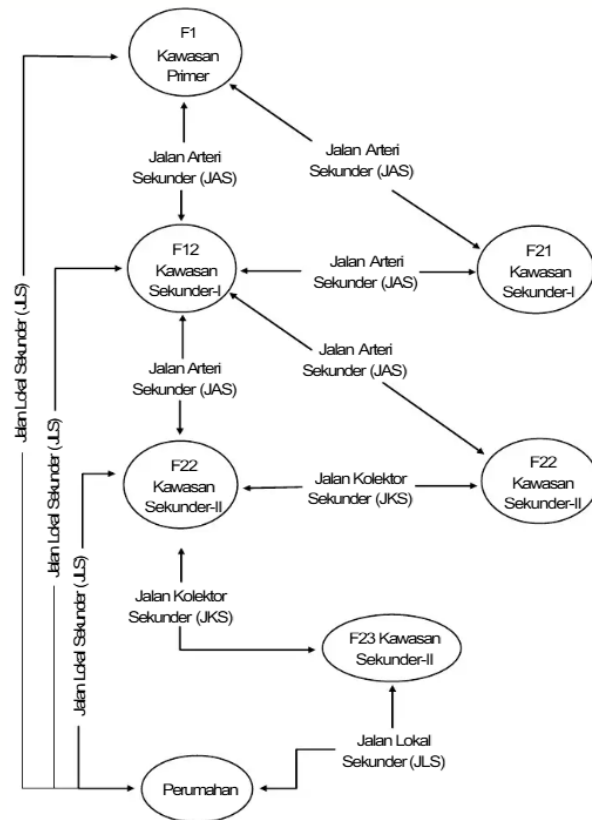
F1
Kawasan
Primer

Jalan Arteri
Sekunder (JAS)

Jalan Arteri
Sekunder (JAS)

F12
Kawasan
Sekunder-I

Jalan Arteri
Sekunder (JAS)

F21
Kawasan
Sekunder-I

Jalan Arteri
Sekunder (JAS)

Jalan Arteri
Sekunder (JAS)

F22
Kawasan
Sekunder-II

Jalan Kolektor
Sekunder (JKS)

F22
Kawasan
Sekunder-II

Jalan Kolektor
Sekunder (JKS)

F23 Kawasan
Sekunder-II

Jalan Lokal
Sekunder (JLS)

Perumahan

Jalan Lokal Sekunder (JLS)

Jalan Lokal Sekunder (JLS)

Jalan Lokal Sekunder (JLS)